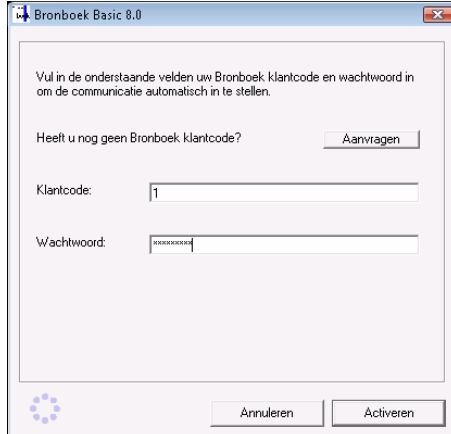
Bronboek Basic 8.0

Vul in de onderstaande velden uw Bronboek klantcode en wachtwoord in om de communicatie automatisch in te stellen.

Heeft u nog geen Bronboek klantcode?

Aanvragen

Klantcode:

1

Wachtwoord:

xxxxxxxx

Annuleren

Activeren